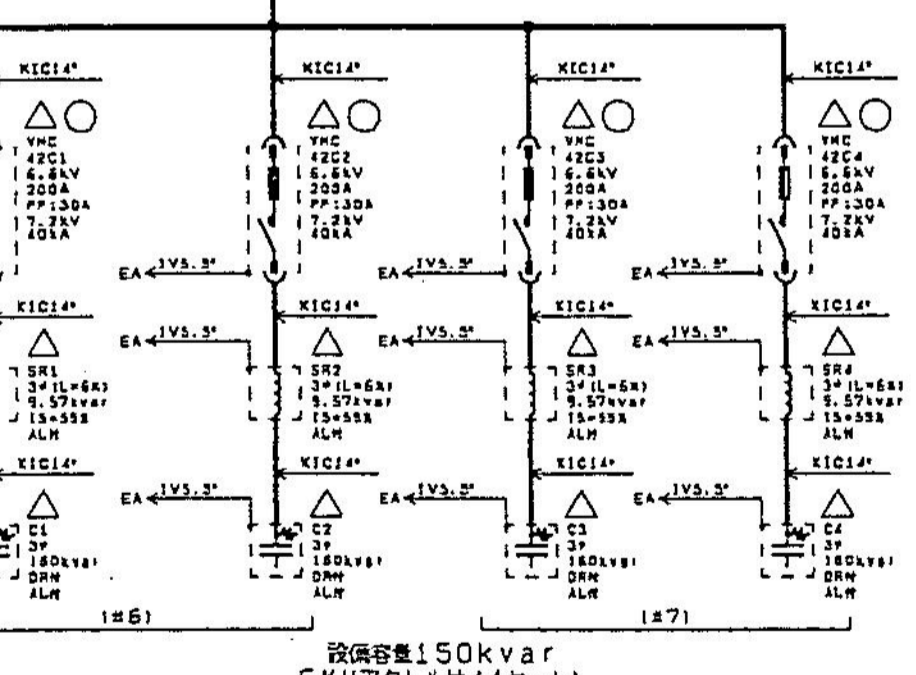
KIC14°

KIC14°

KIC14°

KIC14°

VMC 42C1 6.6kV 200A PF:30A 7.2kV 40kA

VMC 42C2 6.6kV 200A PF:30A 7.2kV 40kA

VMC 42C3 6.6kV 200A PF:30A 7.2kV 40kA

VMC 42C4 6.6kV 200A PF:30A 7.2kV 40kA

EA 1V5.5°

EA 1V5.5°

EA 1V5.5°

KIC14°

KIC14°

KIC14°

KIC14°

EA 1V5.5°

EA 1V5.5°

EA 1V5.5°

SR1 3φ(L=6%) 9.57kvar I5=55% ALM

SR2 3φ(L=6%) 9.57kvar I5=55% ALM

SR3 3φ(L=6%) 9.57kvar I5=55% ALM

SR4 3φ(L=6%) 9.57kvar I5=55% ALM

KIC14°

KIC14°

KIC14°

KIC14°

EA 1V5.5°

EA 1V5.5°

EA 1V5.5°

C1 3φ 150kvar DRN ALM

C2 3φ 150kvar DRN ALM

C3 3φ 150kvar DRN ALM

C4 3φ 150kvar DRN ALM

(#6)

(#7)

設備容量150kvar
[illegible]